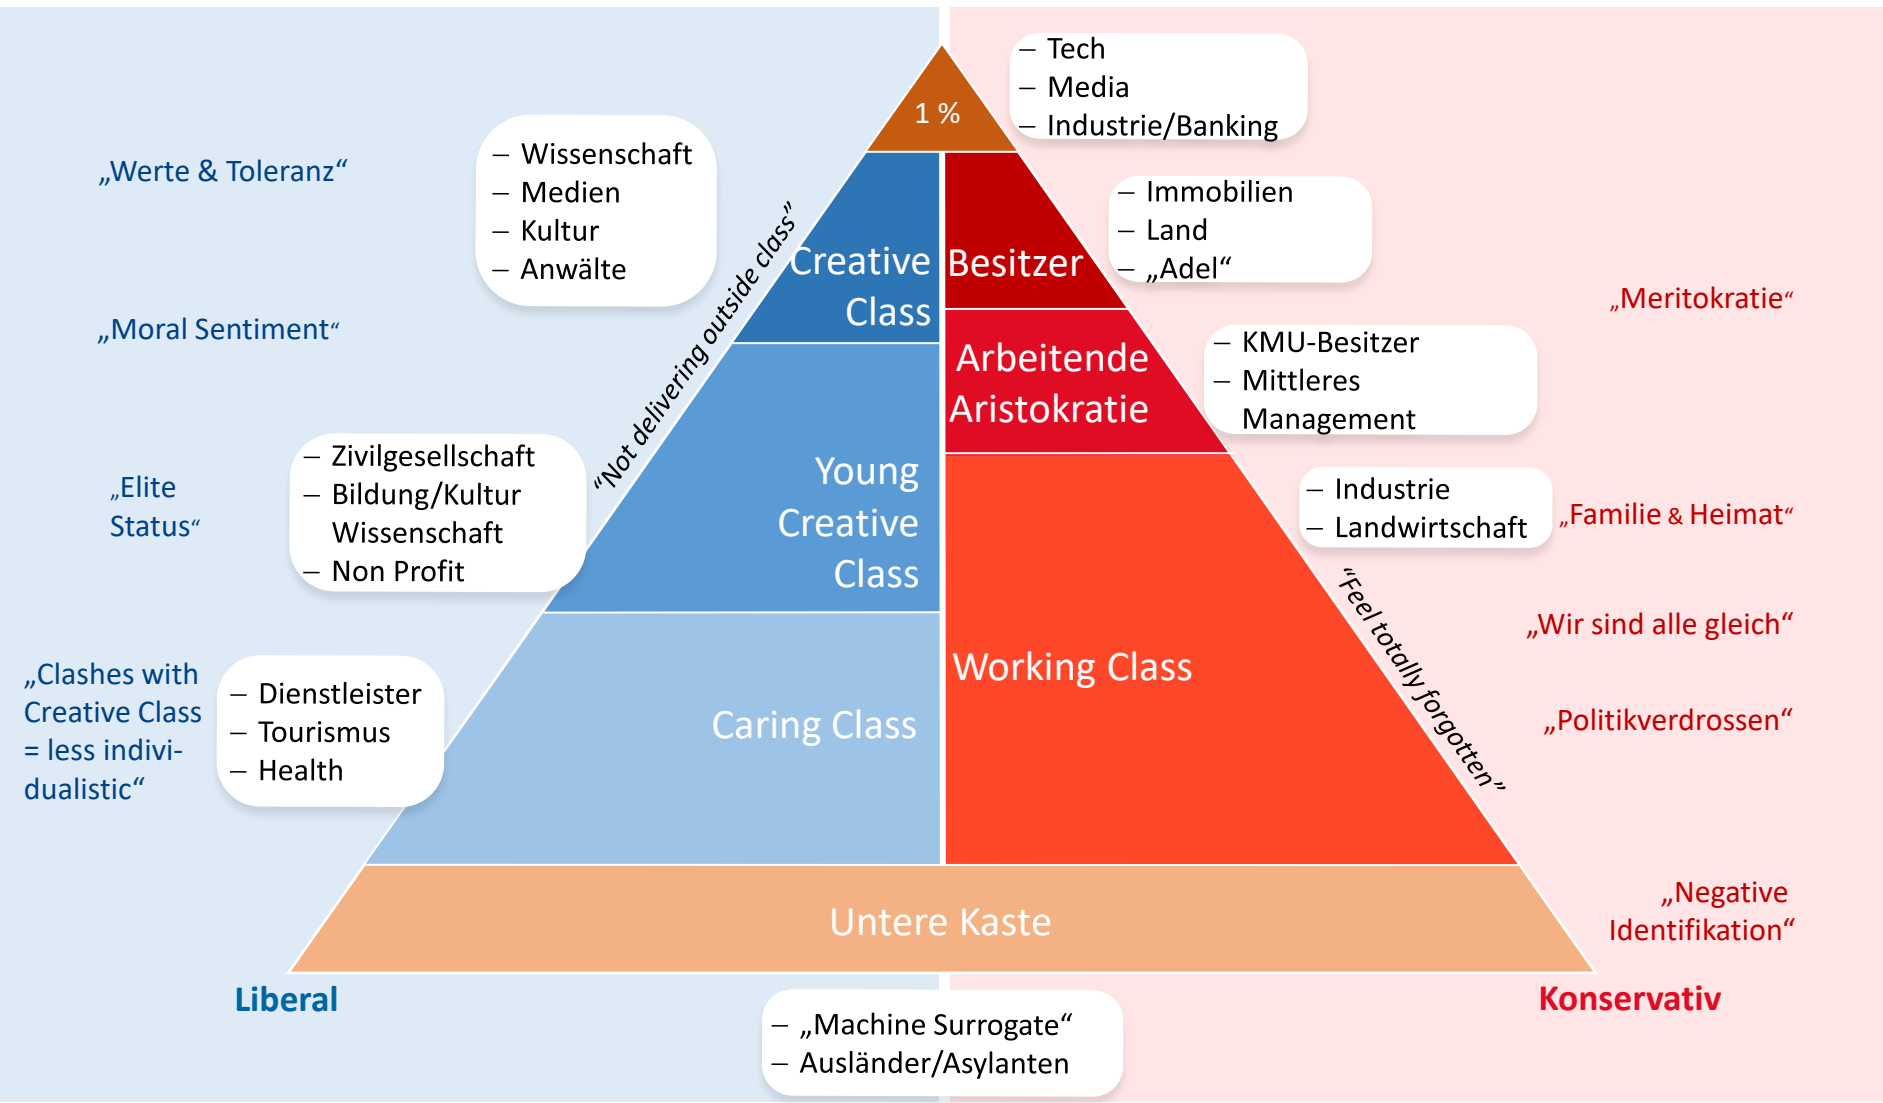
1 %

– Tech
– Media
– Industrie/Banking

„Werte & Toleranz“

– Wissenschaft
– Medien
– Kultur
– Anwälte

Creative Class

Besitzer

– Immobilien
– Land
– „Adel“

„Meritokratie“

„Moral Sentiment“

“Not delivering outside class”

Arbeitende Aristokratie

– KMU-Besitzer
– Mittleres Management

„Elite Status“

– Zivilgesellschaft
– Bildung/Kultur Wissenschaft
– Non Profit

Young Creative Class

– Industrie
– Landwirtschaft

„Familie & Heimat“

“Feel totally forgotten”

„Wir sind alle gleich“

„Clashes with Creative Class = less individualistic“

– Dienstleister
– Tourismus
– Health

Caring Class

Working Class

„Politikverdrossen“

Untere Kaste

„Negative Identifikation“

Liberal

Konservativ

– „Machine Surrogate“
– Ausländer/Asylanten